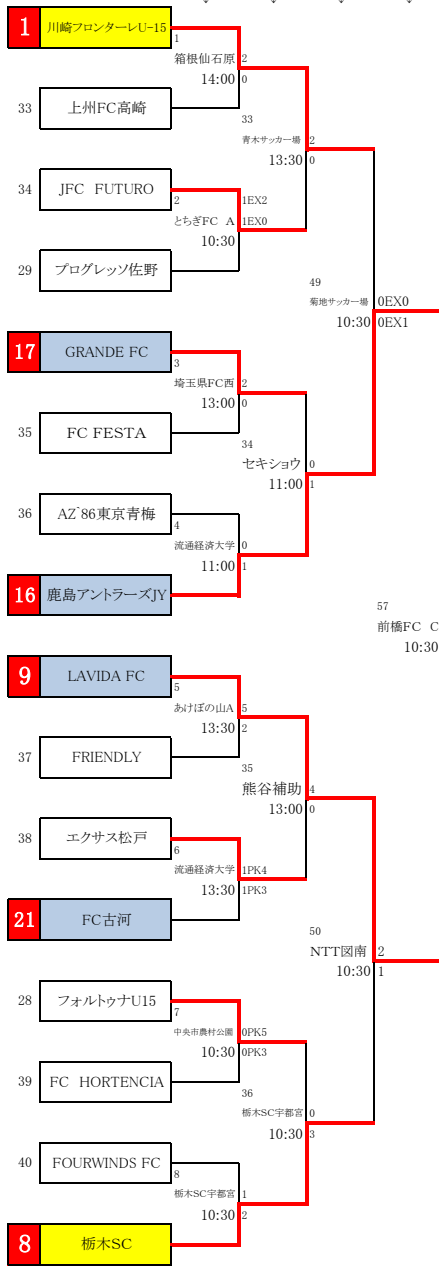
1 川崎フロンターレU-15
1
箱根仙石原
14:00
2
0
33 上州FC高崎
33
青木サッカー場
13:30
2
0
34 JFC FUTURO
2
とちぎFC A
10:30
1EX2
1EX0
29 プログレッソ佐野
49
菊地サッカー場
10:30
0EX0
0EX1
17 GRANDE FC
3
埼玉県FC西
13:00
2
0
35 FC FESTA
34
セキショウ
11:00
0
1
36 AZ'86東京青梅
4
流通経済大学
11:00
0
1
16 鹿島アントラーズJY
57
前橋FC C
10:30
9 LAVIDA FC
5
あけぼの山A
13:30
5
2
37 FRIENDLY
35
熊谷補助
13:00
4
0
38 エクサス松戸
6
流通経済大学
13:30
1PK4
1PK3
21 FC古河
50
NTT図南
10:30
2
1
28 フォルトゥナU15
7
中央市農村公園
10:30
0PK5
0PK3
39 FC HORTENCIA
36
栃木SC宇都宮
10:30
0
3
40 FOURWINDS FC
8
栃木SC宇都宮
10:30
1
2
8 栃木SC